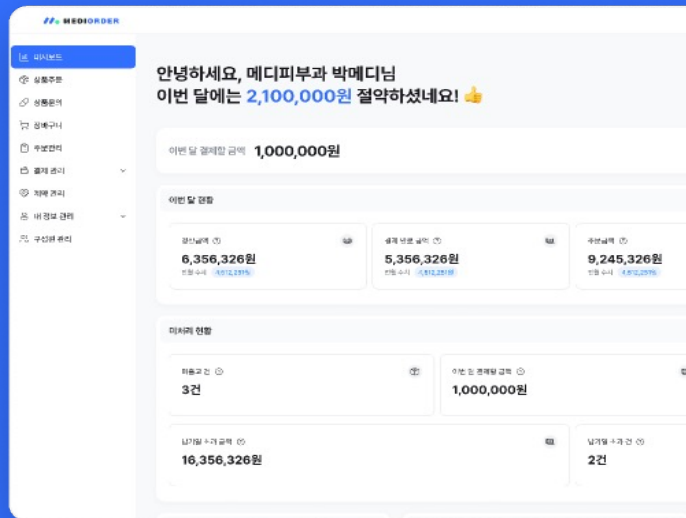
MEDIORDER

대시보드
상품주문
상품문의
장바구니
주문관리
결제 관리
처방 관리
내 정보 관리
구성원 관리

안녕하세요, 메디피부과 박메디님
이번 달에는 2,100,000원 절약하셨네요! 👍

이번 달 결제할 금액 1,000,000원

이번 달 현황

정산금액 6,356,326원
전월 대비 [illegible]

결제 완료 금액 5,356,326원
전월 대비 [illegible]

주문금액 9,245,326원
전월 대비 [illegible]

미처리 현황

미출고 건 3건

이번 달 결제할 금액 1,000,000원

납기일 초과 금액 16,356,326원

납기일 초과 건 2건